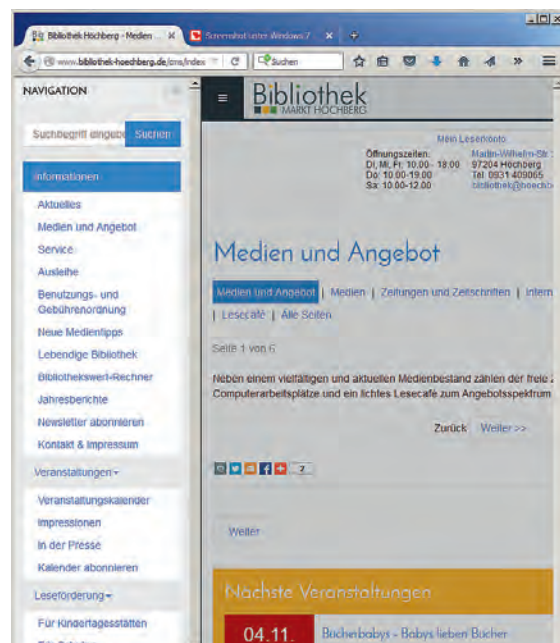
Bibliothek Höchberg - Medien ... ×
Screenshot unter Windows 7 ×
+
www.bibliothek-hoechberg.de/cms/index
C
Suchen
NAVIGATION
Suchbegriff eingebe
Suchen
Informationen
Aktuelles
Medien und Angebot
Service
Ausleihe
Benutzungs- und Gebührenordnung
Neue Medientipps
Lebendige Bibliothek
Bibliothekswert-Rechner
Jahresberichte
Newsletter abonnieren
Kontakt & Impressum
Veranstaltungen
Veranstaltungskalender
Impressionen
In der Presse
Kalender abonnieren
Leseförderung
Für Kindertagesstätten

Bibliothek
MARKT HÖCHBERG

Mein Lesekonto
Öffnungszeiten:
Di, Mi, Fr: 10.00 - 18.00
Do: 10.00-19.00
Sa: 10.00-12.00
Martin-Wilhelm-Str.
97204 Höchberg
Tel. 0931 409065
bibliothek@hoechb

Medien und Angebot
Medien und Angebot | Medien | Zeitungen und Zeitschriften | Intern
| Lesecafé | Alle Seiten
Seite 1 von 6
Neben einem vielfältigen und aktuellen Medienbestand zählen der freie Z
Computerarbeitsplätze und ein lichtes Lesecafé zum Angebotsspektrum
Zurück Weiter >>
2
Weiter
Nächste Veranstaltungen
04.11.
Bücherbabys - Babys lieben Bücher